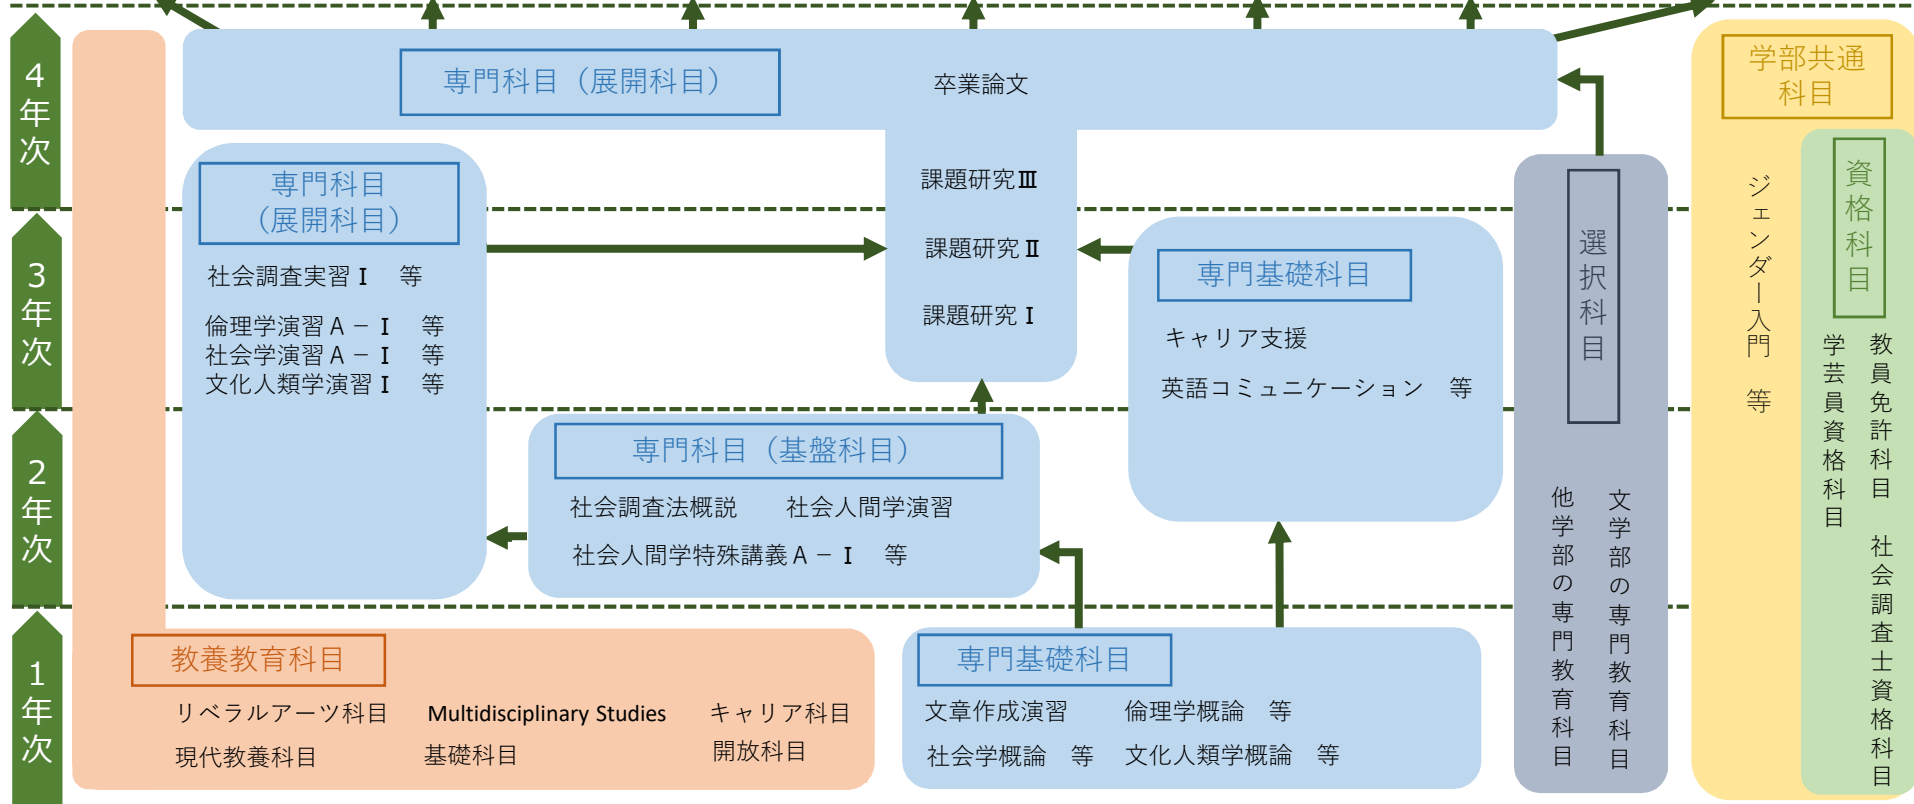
4年次

3年次

2年次

1年次

専門科目（展開科目）

卒業論文

専門科目（展開科目）

社会調査実習Ⅰ　等

倫理学演習A－Ⅰ　等
社会学演習A－Ⅰ　等
文化人類学演習Ⅰ　等

課題研究Ⅲ

課題研究Ⅱ

課題研究Ⅰ

専門基礎科目

キャリア支援

英語コミュニケーション　等

専門科目（基盤科目）

社会調査法概説　社会人間学演習

社会人間学特殊講義A－Ⅰ　等

教養教育科目

リベラルアーツ科目　Multidisciplinary Studies　キャリア科目

現代教養科目　基礎科目　開放科目

専門基礎科目

文章作成演習　倫理学概論　等

社会学概論　等　文化人類学概論　等

選択科目

文学部の専門教育科目

他学部の専門教育科目

学部共通科目

ジェンダー入門　等

資格科目

教員免許科目　社会調査士資格科目

学芸員資格科目